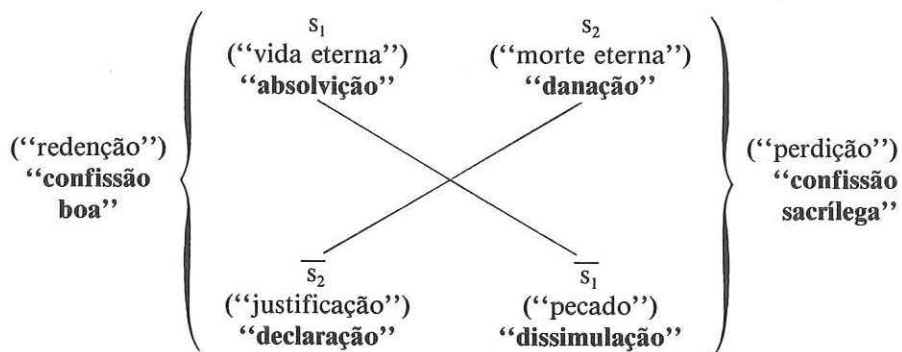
$s_1$
(''vida eterna'')
''absolvição''

$s_2$
(''morte eterna'')
''danação''

(''redenção'')
''confissão boa''

(''perdição'')
''confissão sacrílega''

$\overline{s_2}$
(''justificação'')
''declaração''

$\overline{s_1}$
(''pecado'')
''dissimulação''